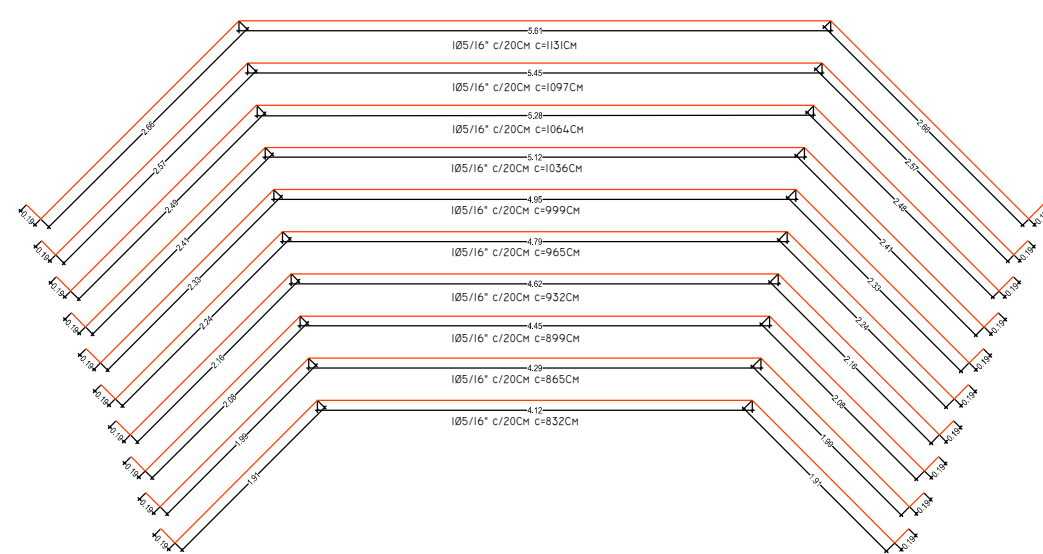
5.61
1Ø5/16" c/20Cm c=1131Cm
5.45
1Ø5/16" c/20Cm c=1097Cm
5.28
1Ø5/16" c/20Cm c=1064Cm
5.12
1Ø5/16" c/20Cm c=1036Cm
4.95
1Ø5/16" c/20Cm c=999Cm
4.79
1Ø5/16" c/20Cm c=965Cm
4.62
1Ø5/16" c/20Cm c=932Cm
4.45
1Ø5/16" c/20Cm c=899Cm
4.29
1Ø5/16" c/20Cm c=865Cm
4.12
1Ø5/16" c/20Cm c=832Cm

2.66
2.57
2.49
2.41
2.33
2.24
2.16
2.08
1.99
1.91

2.66
2.57
2.49
2.41
2.33
2.24
2.16
2.08
1.99
1.91

0.19
0.19
0.19
0.19
0.19
0.19
0.19
0.19
0.19
0.19

0.19
0.19
0.19
0.19
0.19
0.19
0.19
0.19
0.19
0.19